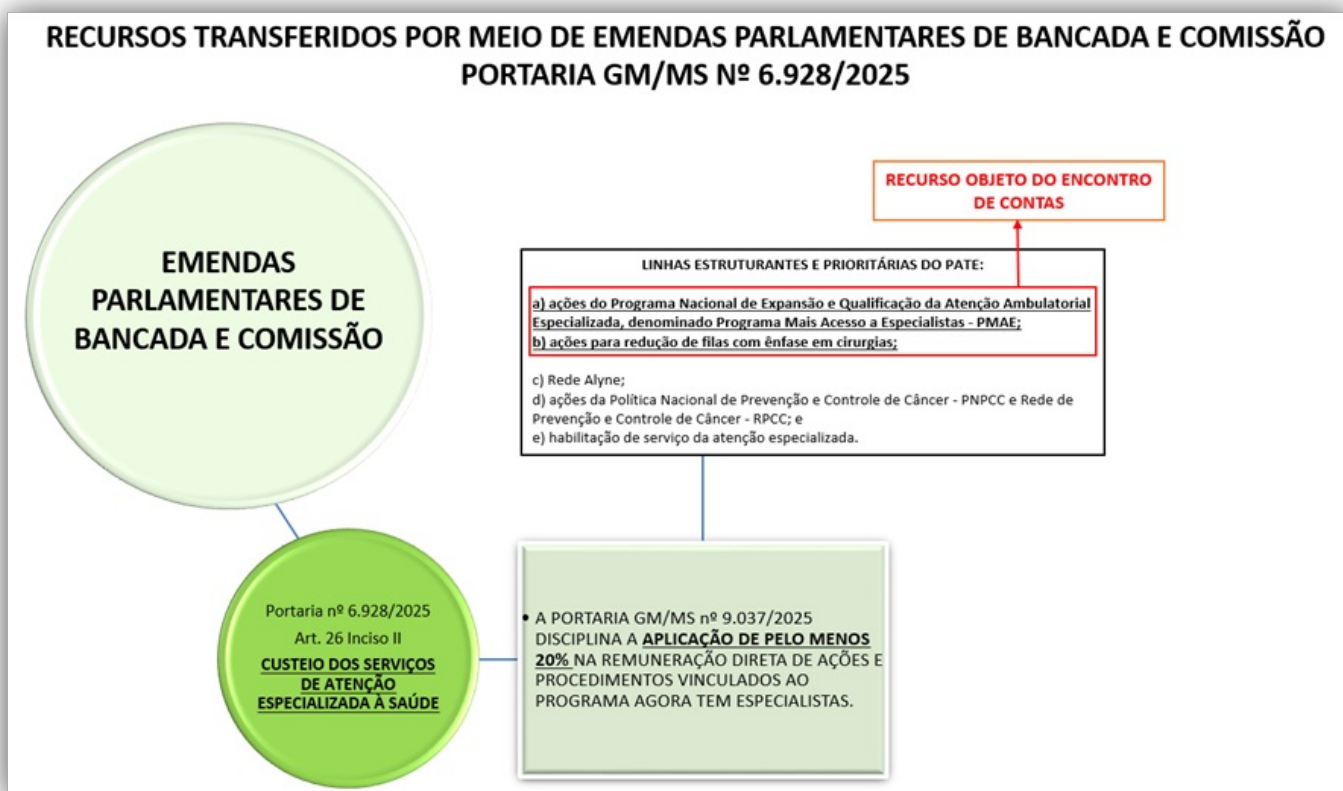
RECURSOS TRANSFERIDOS POR MEIO DE EMENDAS PARLAMENTARES DE BANCADA E COMISSÃO
PORTARIA GM/MS Nº 6.928/2025

RECURSO OBJETO DO ENCONTRO DE CONTAS

EMENDAS PARLAMENTARES DE BANCADA E COMISSÃO

LINHAS ESTRUTURANTES E PRIORITÁRIAS DO PATE:

a) ações do Programa Nacional de Expansão e Qualificação da Atenção Ambulatorial Especializada, denominado Programa Mais Acesso a Especialistas - PMAE;
b) ações para redução de filas com ênfase em cirurgias;

c) Rede Alyne;
d) ações da Política Nacional de Prevenção e Controle de Câncer - PNPCC e Rede de Prevenção e Controle de Câncer - RPCC; e
e) habilitação de serviço da atenção especializada.

Portaria nº 6.928/2025
Art. 26 Inciso II
CUSTEIO DOS SERVIÇOS DE ATENÇÃO ESPECIALIZADA À SAÚDE

• A PORTARIA GM/MS nº 9.037/2025 DISCIPLINA A APLICAÇÃO DE PELO MENOS 20% NA REMUNERAÇÃO DIRETA DE AÇÕES E PROCEDIMENTOS VINCULADOS AO PROGRAMA AGORA TEM ESPECIALISTAS.